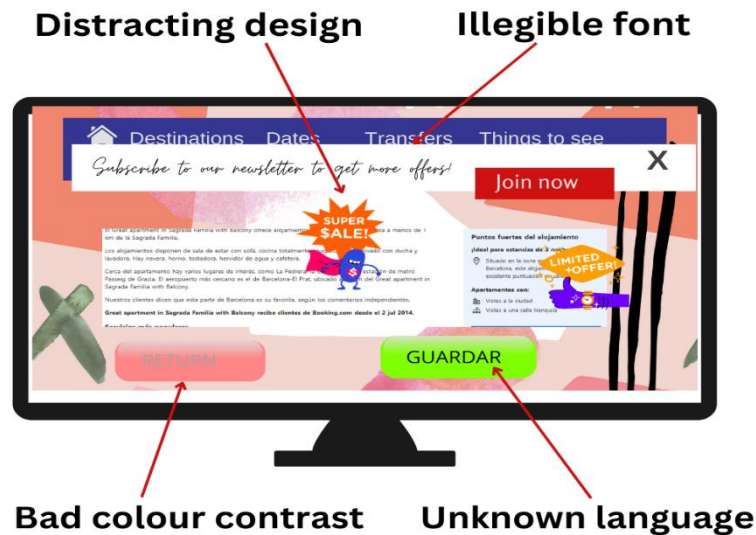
Distracting design

Illegible font

Destinations Dates Transfers Things to see

Subscribe to our newsletter to get more offers!

X

Join now

SUPER $ALE!

El Great apartment in Sagrada Familia with Balcony ofrece alojamiento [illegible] a menos de 1 km de la Sagrada Familia.

Los alojamientos disponen de sala de estar con sofá, cocina totalmente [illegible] con ducha y lavadora. Hay nevera, horno, tostadora, hervidor de agua y cafetera.

Cerca del apartamento hay varios lugares de interés, como La Pedrera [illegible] de metro Passeig de Gracia. El aeropuerto más cercano es el de Barcelona-El Prat, ubicado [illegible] del Great apartment in Sagrada Familia with Balcony.

Nuestros clientes dicen que esta parte de Barcelona es su favorita, según los comentarios independientes.

Great apartment in Sagrada Familia with Balcony recibe clientes de Booking.com desde el 2 jul 2014.

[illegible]

Puntos fuertes del alojamiento

¡Ideal para estancias de 3 noches!

Situado en la zona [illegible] Barcelona, este alojamiento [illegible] excelente puntuación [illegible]

Apartamentos con:

Vistas a la ciudad

Vistas a una calle tranquila

LIMITED OFFER!

RETURN

GUARDAR

Bad colour contrast

Unknown language